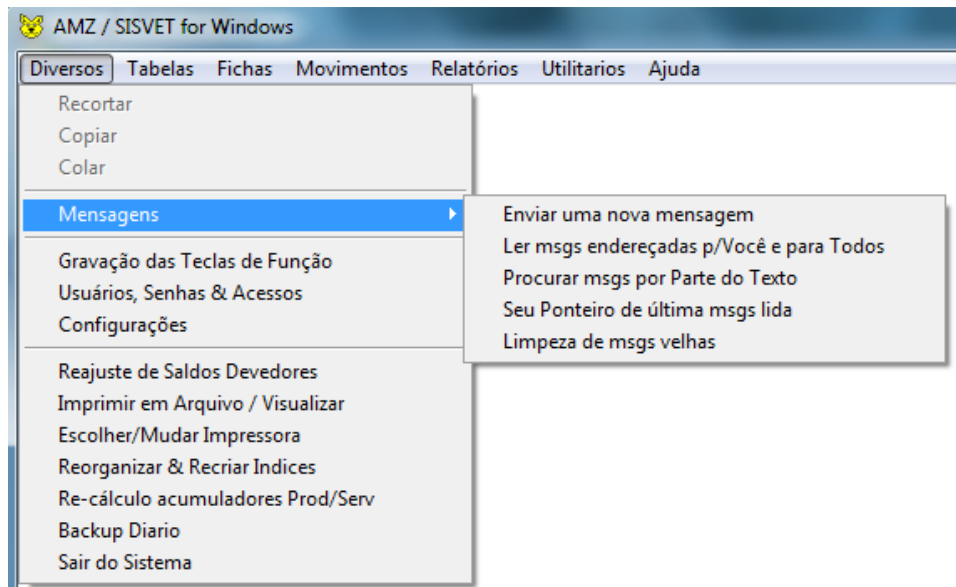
AMZ / SISVET for Windows

Diversos Tabelas Fichas Movimentos Relatórios Utilitarios Ajuda

Recortar
Copiar
Colar

Mensagens

Enviar uma nova mensagem
Ler msgs endereçadas p/Você e para Todos
Procurar msgs por Parte do Texto
Seu Ponteiro de última msgs lida
Limpeza de msgs velhas

Gravação das Teclas de Função
Usuários, Senhas & Acessos
Configurações

Reajuste de Saldos Devedores
Imprimir em Arquivo / Visualizar
Escolher/Mudar Impressora
Reorganizar & Recriar Indices
Re-cálculo acumuladores Prod/Serv
Backup Diario
Sair do Sistema